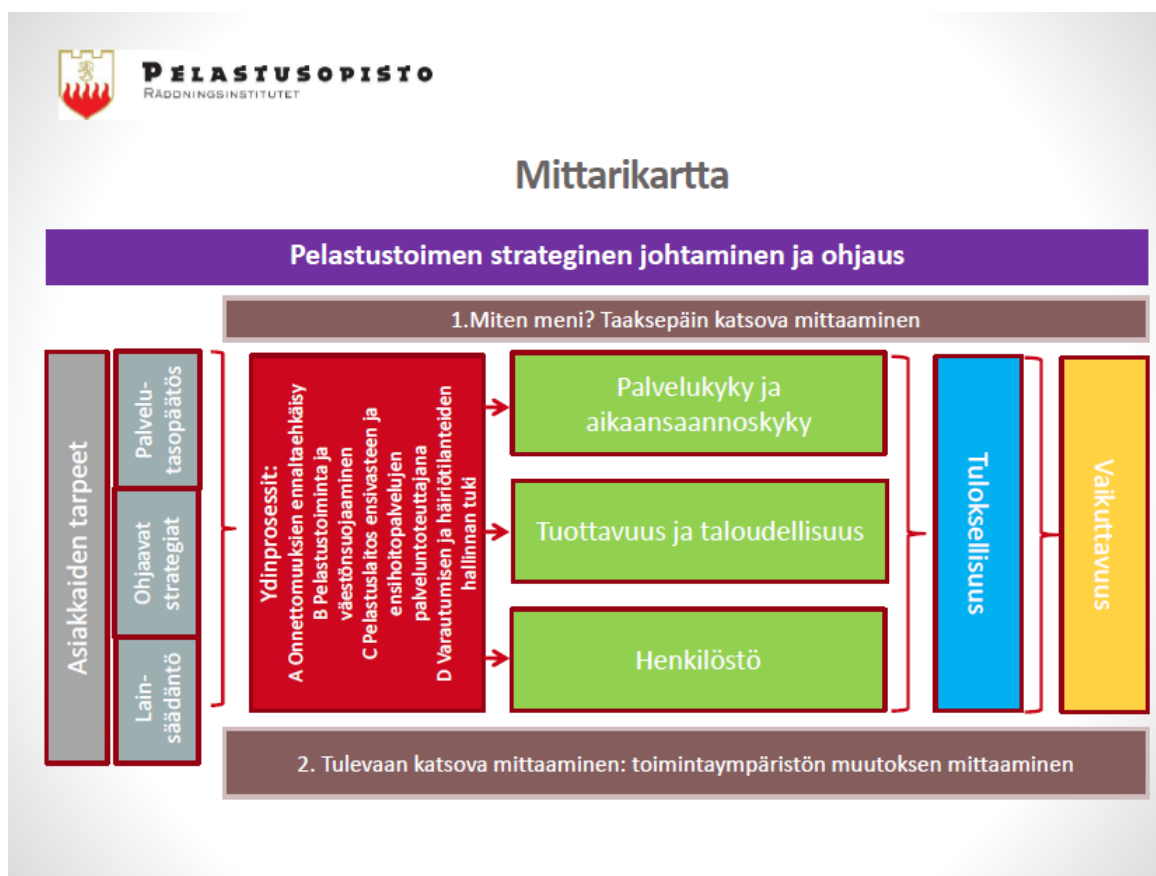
Pelastusopisto
Räddningsinstitutet

Mittarikartta

Pelastustoimen strateginen johtaminen ja ohjaus

1.Miten meni? Taaksepäin katsova mittaaminen

Asiakkaiden tarpeet

Palvelutasopäätös

Ohjaavat strategiat

Lainsäädäntö

Ydinprosessit:
A Onnettomuuksien ennaltaehkäisy
B Pelastustoiminta ja väestönsuojaaminen
C Pelastuslaitos ensivasteen ja ensihoitopalvelujen palveluntoteuttajana
D Varautumisen ja häiriötilanteiden hallinnan tuki

Palvelukyky ja aikaansaannoskyky

Tuottavuus ja taloudellisuus

Henkilöstö

Tuloksellisuus

Vaikuttavuus

2. Tulevaan katsova mittaaminen: toimintaympäristön muutoksen mittaaminen